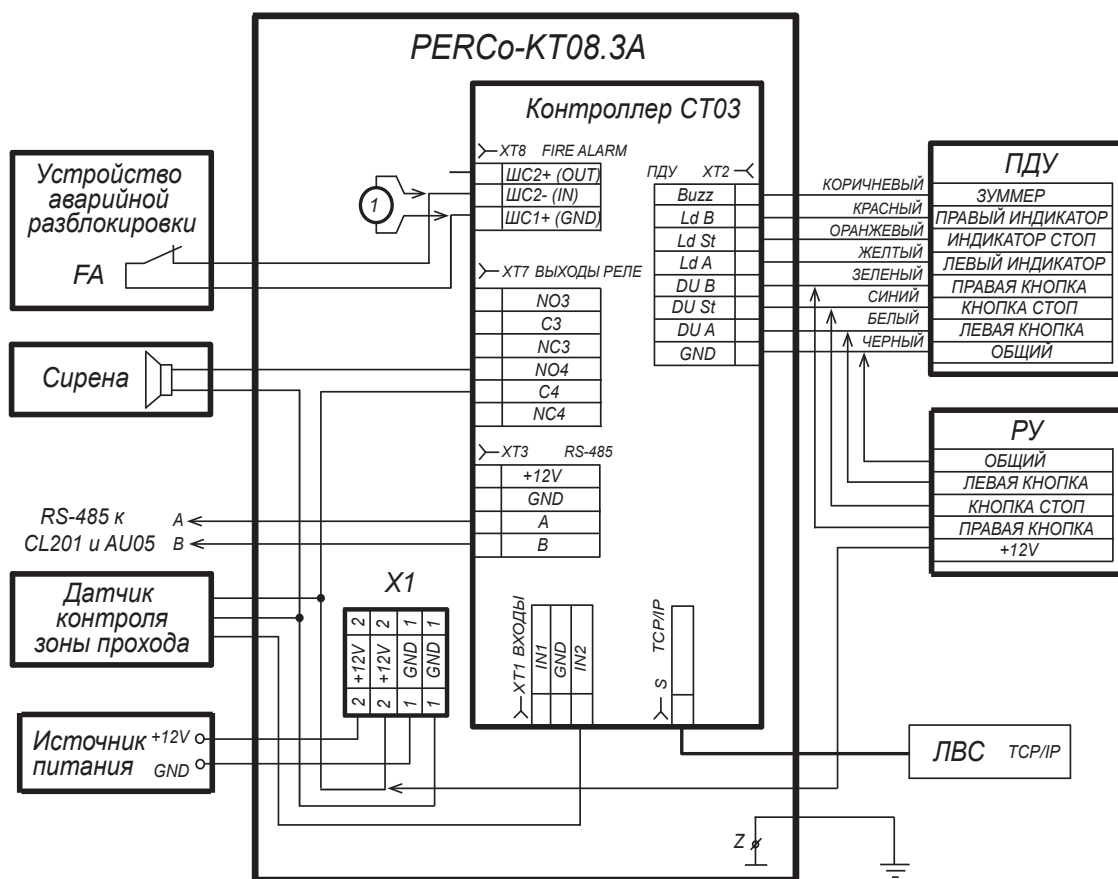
PERCo-KT08.3A

Контроллер CT03

Устройство аварийной разблокировки

FA

XT8 FIRE ALARM

1

ШС2+ (OUT)
ШС2- (IN)
ШС1+ (GND)

XT7 ВЫХОДЫ РЕЛЕ

| NO3 |
|---|
| C3 |
| NC3 |
| NO4 |
| C4 |
| NC4 |

Сирена

XT3 RS-485

| +12V |
|---|
| GND |
| A |
| B |

RS-485 к CL201 и AU05

A
B

Датчик контроля зоны прохода

X1

| 2 | 2 | 1 | 1 |
|---|---|---|---|
| +12V | +12V | GND | GND |
| 2 | 2 | 1 | 1 |

Источник питания

+12V
GND

XT1 ВХОДЫ
IN1
GND
IN2

TCP/IP
S

ПДУ XT2

| Buzz |
|---|
| Ld B |
| Ld St |
| Ld A |
| DU B |
| DU St |
| DU A |
| GND |

КОРИЧНЕВЫЙ
КРАСНЫЙ
ОРАНЖЕВЫЙ
ЖЕЛТЫЙ
ЗЕЛЕНЫЙ
СИНИЙ
БЕЛЫЙ
ЧЕРНЫЙ

ПДУ

| ЗУММЕР |
|---|
| ПРАВЫЙ ИНДИКАТОР |
| ИНДИКАТОР СТОП |
| ЛЕВЫЙ ИНДИКАТОР |
| ПРАВАЯ КНОПКА |
| КНОПКА СТОП |
| ЛЕВАЯ КНОПКА |
| ОБЩИЙ |

РУ

| ОБЩИЙ |
|---|
| ЛЕВАЯ КНОПКА |
| КНОПКА СТОП |
| ПРАВАЯ КНОПКА |
| +12V |

ЛВС TCP/IP

Z